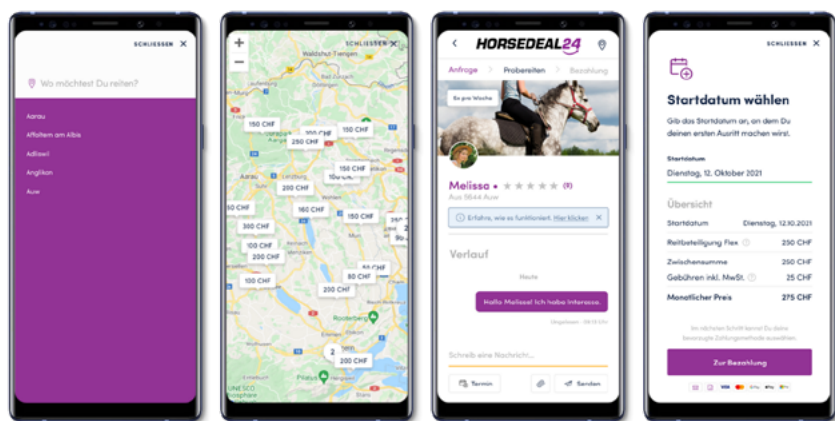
SCHLIESSEN ✕

Wo möchtest Du reiten?

Aarau

Affoltern am Albis

Adliswil

Anglikon

Auw

SCHLIESSEN ✕

+

−

Waldshut-Tiengen

150 CHF

300 CHF

150 CHF

250 CHF

150 CHF

100 CHF

200 CHF

Aarau

Lenzburg

150 CHF

160 CHF

150 CHF

50 CHF

300 CHF

100 CHF

200 CHF

50 CHF

80 CHF

100 CHF

200 CHF

Rooterberg

2

200 CHF

Pilatus

UNESCO

HORSEDEAL24

Anfrage

Probereiten

Bezahlung

3x pro Woche

Melissa • ★★★★★ (0)

Aus 5644 Auw

Erfahre, wie es funktioniert. Hier klicken ✕

Verlauf

Heute

Hallo Melissa! Ich habe Interesse.

Ungelesen · 08:13 Uhr

Schreib eine Nachricht...

Termin

Senden

SCHLIESSEN ✕

Startdatum wählen

Gib das Startdatum an, an dem Du deinen ersten Ausritt machen wirst.

Startdatum

Dienstag, 12. Oktober 2021

Übersicht

Startdatum Dienstag, 12.10.2021

Reitbeteiligung Flex 250 CHF

Zwischensumme 250 CHF

Gebühren inkl. MwSt. 25 CHF

Monatlicher Preis 275 CHF

Im nächsten Schritt kannst Du deine bevorzugte Zahlungsmethode auswählen.

Zur Bezahlung